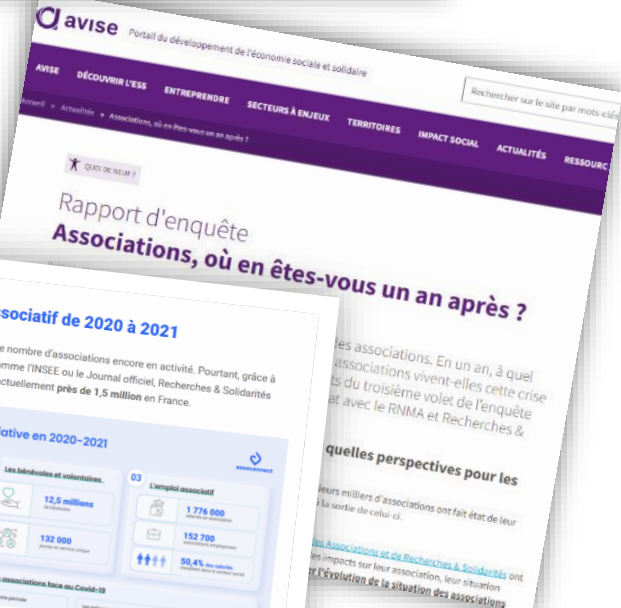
avise Portail du développement de l'économie sociale et solidaire

AVISE DÉCOUVRIR L'ESS ENTREPRENDRE SECTEURS À ENJEUX TERRITOIRES IMPACT SOCIAL ACTUALITÉS RESSOURC

Rechercher sur le site par mots-clés

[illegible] » Actualités » Associations, où en êtes-vous un an après ?

QUOI DE NEUF ?

Rapport d'enquête
Associations, où en êtes-vous un an après ?

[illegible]es associations. En un an, à quel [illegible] associations vivent-elles cette crise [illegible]ts du troisième volet de l'enquête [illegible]at avec le RNMA et Recherches &

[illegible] quelles perspectives pour les

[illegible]eurs milliers d'associations ont fait état de leur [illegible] la sortie de celui-ci.

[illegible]es Associations et de Recherches & Solidarités ont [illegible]les impacts sur leur association, leur situation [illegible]r l'évolution de la situation des associations

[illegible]ssociatif de 2020 à 2021

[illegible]e nombre d'associations encore en activité. Pourtant, grâce à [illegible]mme l'INSEE ou le Journal officiel, Recherches & Solidarités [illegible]ctuellement près de 1,5 million en France.

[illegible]ative en 2020-2021

associaconnect

Les bénévoles et volontaires

12,5 millions
de bénévoles

132 000
jeunes en service civique

03 L'emploi associatif

1 776 000
salariés en association

152 700
associations employeuses

50,4% des salariés
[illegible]

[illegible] associations face au Covid-19